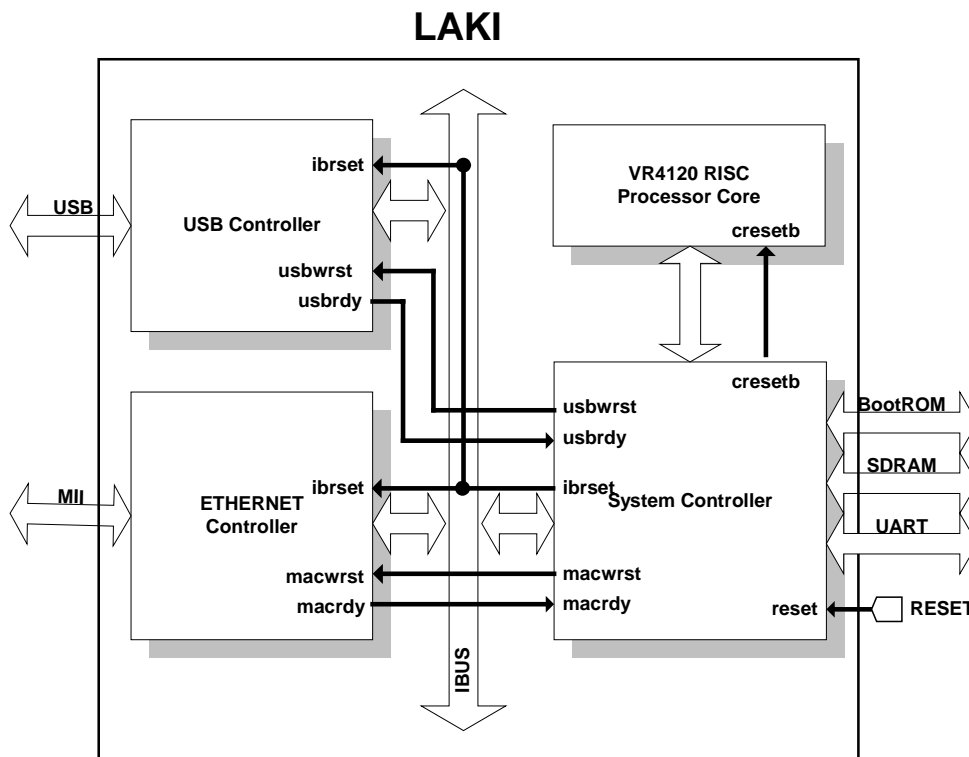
LAKI

USB

USB Controller

ibrset

usbwrst

usbrdy

VR4120 RISC Processor Core

cresetb

cresetb

usbwrst

usbrdy

ibrset

System Controller

macwrst

macrdy

reset

BootROM

SDRAM

UART

RESET

MII

ETHERNET Controller

ibrset

macwrst

macrdy

IBUS